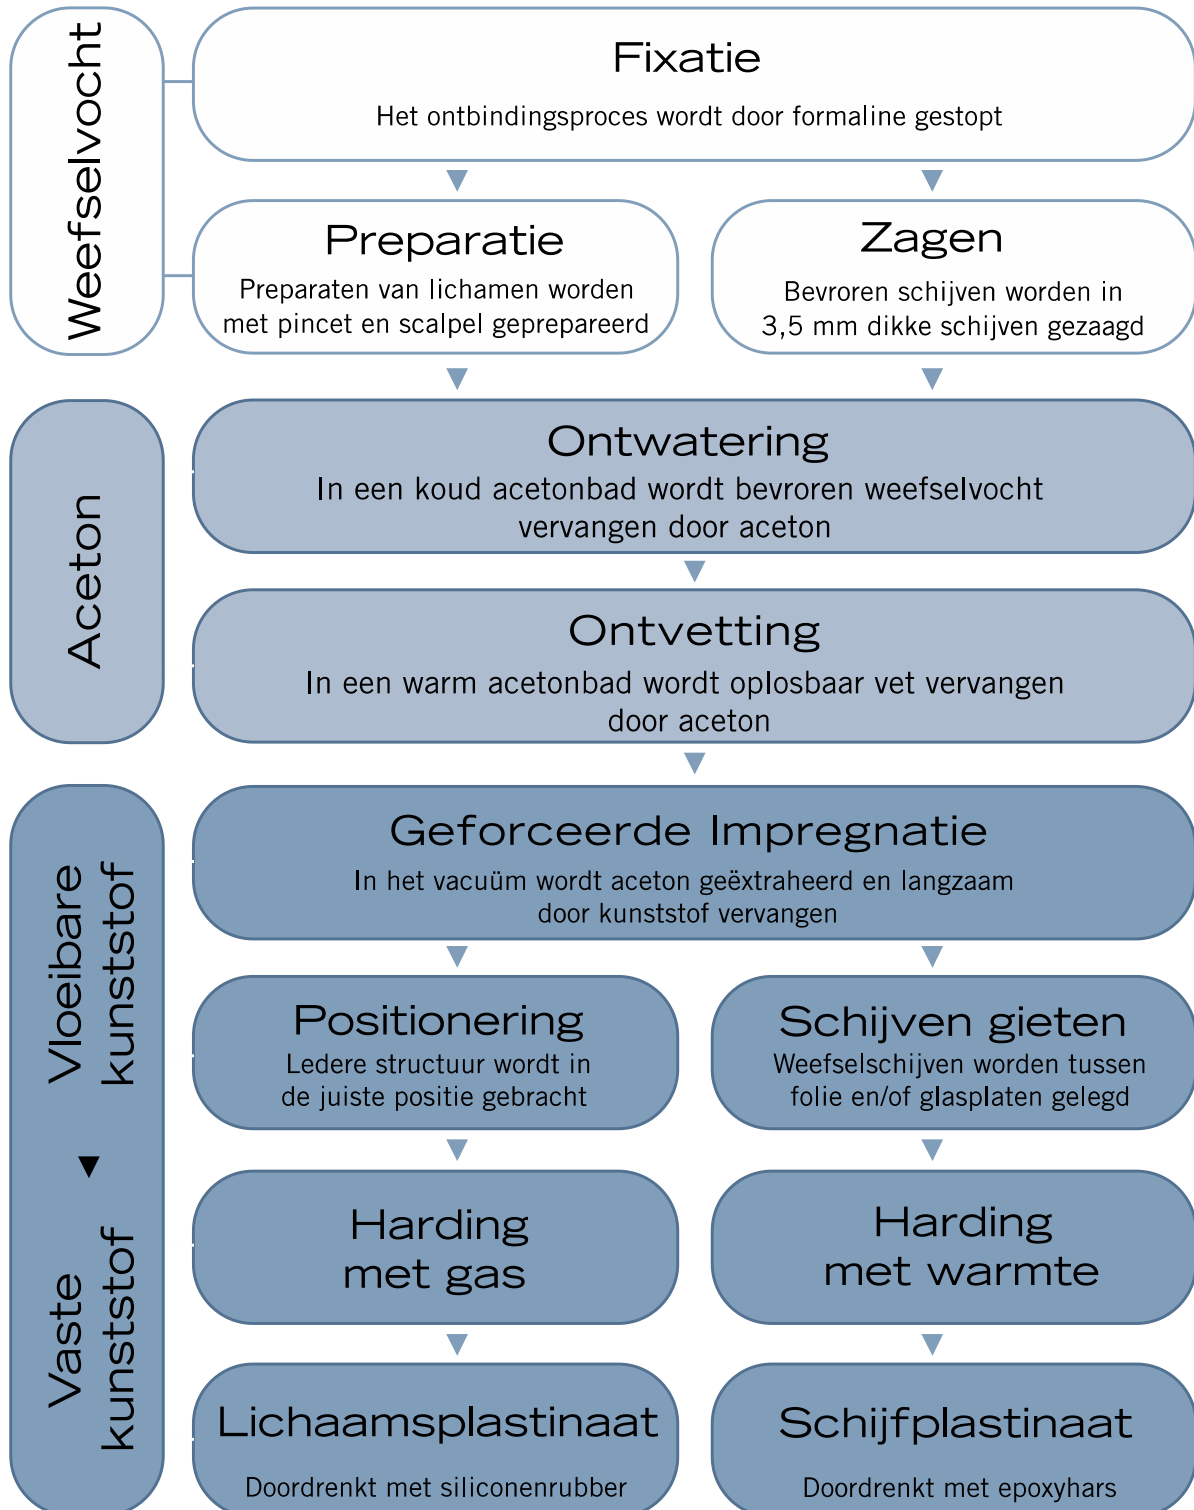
Weefselvocht

Fixatie

Het ontbindingsproces wordt door formaline gestopt

Preparatie

Preparaten van lichamen worden met pincet en scalpel geprepareerd

Zagen

Bevroren schijven worden in 3,5 mm dikke schijven gezaagd

Aceton

Ontwatering

In een koud acetonbad wordt bevroren weefselvocht vervangen door aceton

Ontvetting

In een warm acetonbad wordt oplosbaar vet vervangen door aceton

Vloeibare kunststof

Vaste kunststof

Geforceerde Impregnatie

In het vacuüm wordt aceton geëxtraheerd en langzaam door kunststof vervangen

Positionering

Ledere structuur wordt in de juiste positie gebracht

Schijven gieten

Weefselschijven worden tussen folie en/of glasplaten gelegd

Harding met gas

Harding met warmte

Lichaamsplastinaat

Doordrenkt met siliconenrubber

Schijfplastinaat

Doordrenkt met epoxyhars